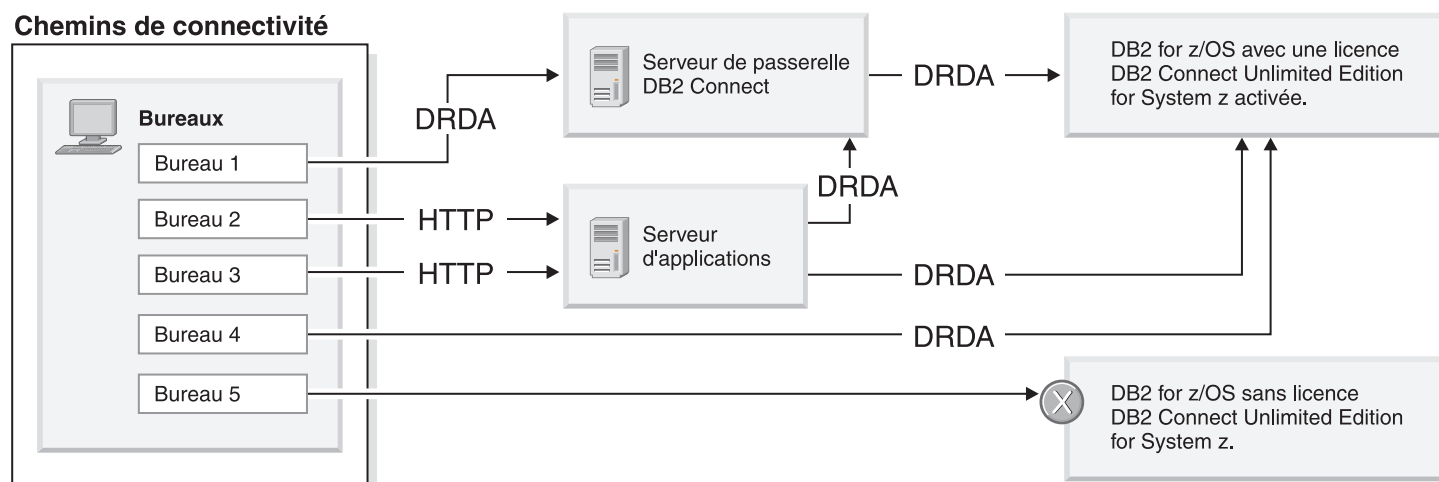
Chemins de connectivité

Bureaux

Bureau 1

Bureau 2

Bureau 3

Bureau 4

Bureau 5

DRDA

Serveur de passerelle DB2 Connect

DRDA

DB2 for z/OS avec une licence DB2 Connect Unlimited Edition for System z activée.

DRDA

HTTP

HTTP

Serveur d'applications

DRDA

DRDA

DB2 for z/OS sans licence DB2 Connect Unlimited Edition for System z.